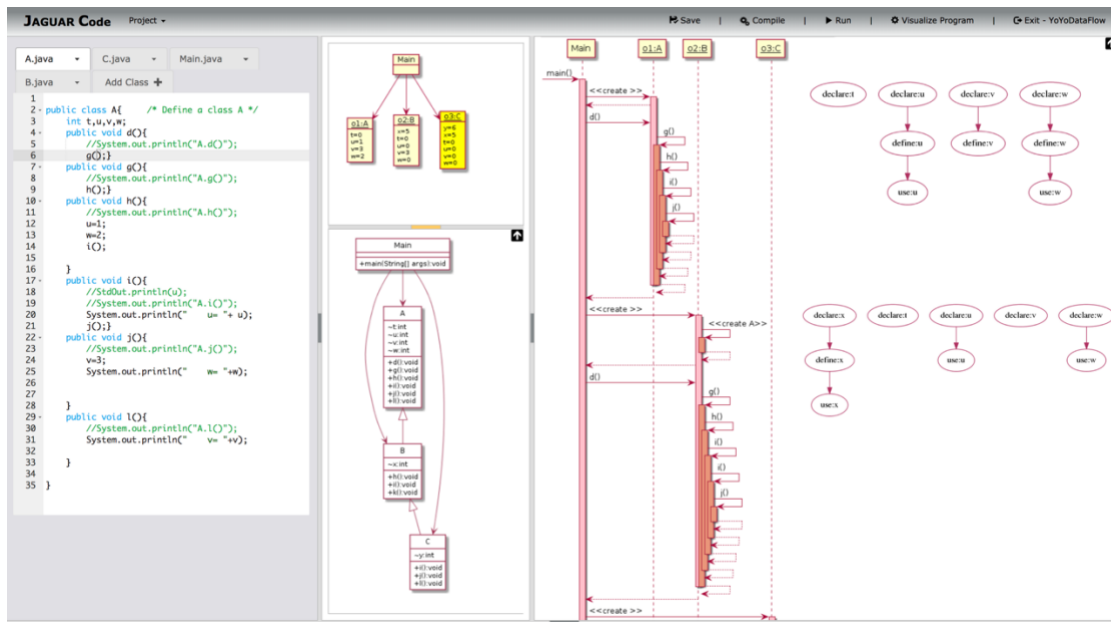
JAGUAR Code Project ▾

Save | Compile | ▶ Run | Visualize Program | Exit - YoYoDataFlow

A.java ▾ C.java ▾ Main.java ▾
B.java ▾ Add Class +

```
1
2 public class A{     /* Define a class A */
3     int t,u,v,w;
4     public void d(){
5         //System.out.println("A.d()");
6         g();}
7     public void g(){
8         //System.out.println("A.g()");
9         h();}
10    public void h(){
11        //System.out.println("A.h()");
12        u=1;
13        w=2;
14        i();
15
16    }
17    public void i(){
18        //StdOut.println(u);
19        //System.out.println("A.i()");
20        System.out.println("    u= "+ u);
21        j();}
22    public void j(){
23        //System.out.println("A.j()");
24        v=3;
25        System.out.println("    w= "+w);
26
27
28    }
29    public void l(){
30        //System.out.println("A.l()");
31        System.out.println("    v= "+v);
32
33    }
34
35 }
```

Main

o1:A
t=0
u=1
w=3
w=2

o2:B
x=5
t=0
u=0
v=3
w=0

o3:C
y=6
x=5
t=0
u=0
v=0
w=0

Main
+main(String[] args):void

A
~t:int
~u:int
~v:int
~w:int
+d():void
+g():void
+h():void
+i():void
+j():void
+l():void

B
~x:int
+h():void
+i():void
+k():void

C
~y:int
+i():void
+j():void
+l():void

Main o1:A o2:B o3:C

main()
<<create >>
d()
g()
h()
i()
j()
<<create >>
<<create A>>
d()
g()
h()
i()
i()
j()
<<create >>

declare:t declare:u declare:v declare:w
define:u define:v define:w
use:u use:w

declare:x declare:t declare:u declare:v declare:w
define:x use:u use:w
use:x